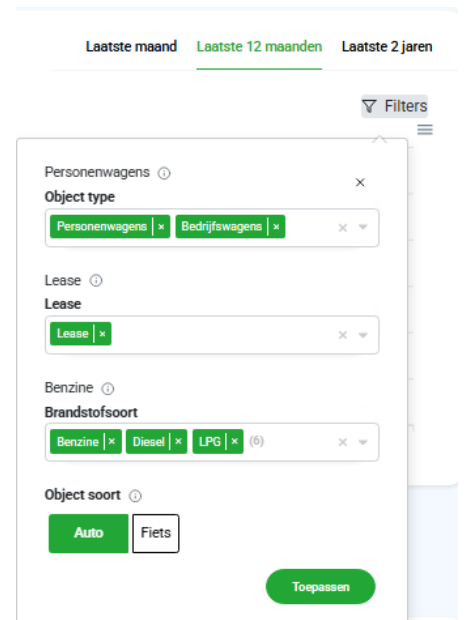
Laatste maand Laatste 12 maanden Laatste 2 jaren

Filters

Personenwagens ⓘ
×
Object type
Personenwagens × Bedrijfswagens ×

Lease ⓘ
Lease
Lease ×

Benzine ⓘ
Brandstofsoort
Benzine × Diesel × LPG × (6)

Object soort ⓘ
Auto Fiets

Toepassen